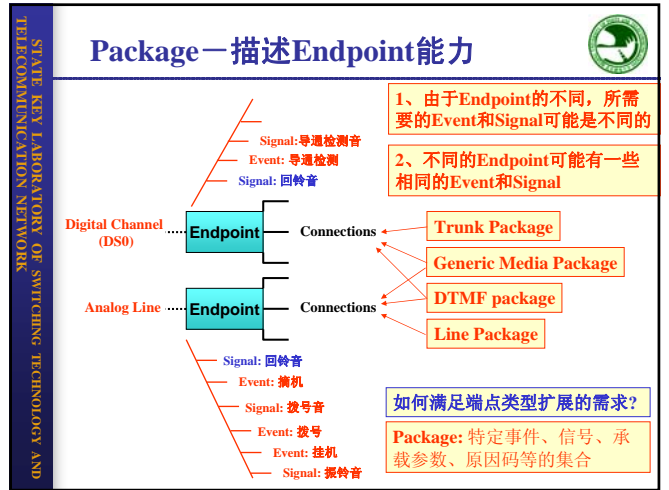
STATE KEY LABORATORY OF SWITCHING TECHNOLOGY AND TELECOMMUNICATION NETWORK

Package－描述Endpoint能力

1、由于Endpoint的不同，所需要的Event和Signal可能是不同的

2、不同的Endpoint可能有一些相同的Event和Signal

Signal: 导通检测音
Event: 导通检测
Signal: 回铃音

Digital Channel (DS0)

Endpoint

Connections

Trunk Package

Generic Media Package

DTMF package

Line Package

Analog Line

Endpoint

Connections

Signal: 回铃音
Event: 摘机
Signal: 拨号音
Event: 拨号
Event: 挂机
Signal: 振铃音

如何满足端点类型扩展的需求?

Package: 特定事件、信号、承载参数、原因码等的集合